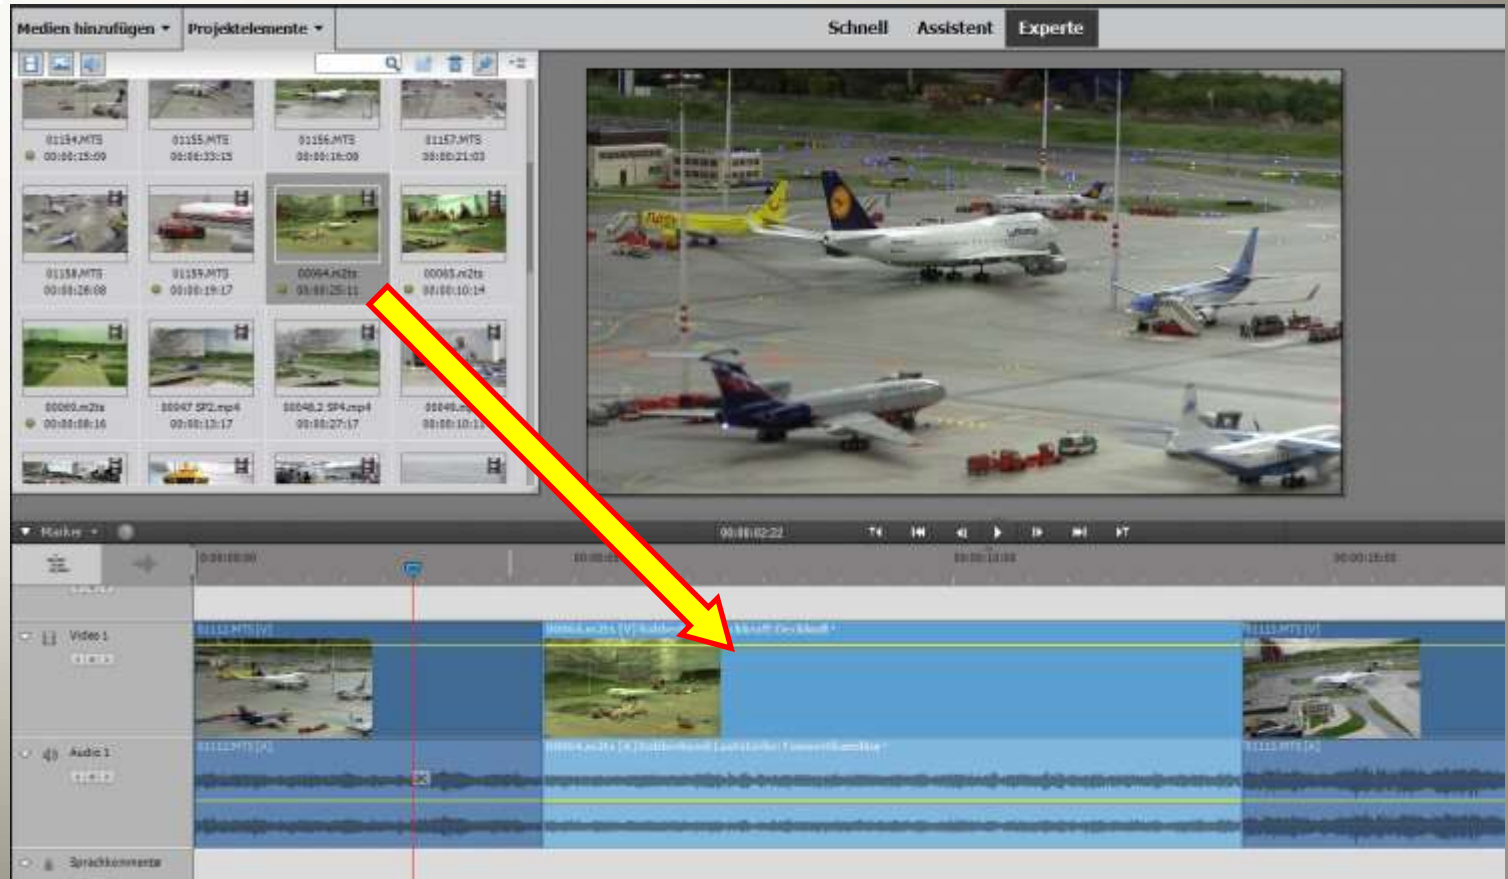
Medien hinzufügen ▾ Projektelemente ▾

Schnell Assistent Experte

01154.MTS 00:00:15:09
01155.MTS 00:00:33:15
01156.MTS 00:00:16:08
01157.MTS 00:00:21:03
01158.MTS 00:00:28:08
01159.MTS 00:00:19:17
00064.m2ts 00:00:25:11
00065.m2ts 00:00:10:14
00069.m2ts 00:00:08:16
00047 SP2.mp4 00:00:13:17
00048.2 SP4.mp4 00:00:27:17
00048.m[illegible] 00:00:10:1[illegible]

Marker ▾

00:00:02:22

00:00:00:00
00:00:0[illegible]
00:00:10:00
00:00:15:00

Video 1
01112.MTS [V]
00064.m2ts [V] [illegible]
01113.MTS [V]

Audio 1
01112.MTS [A]
00064.m2ts [A] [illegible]
01113.MTS [A]

Sprachkommentare